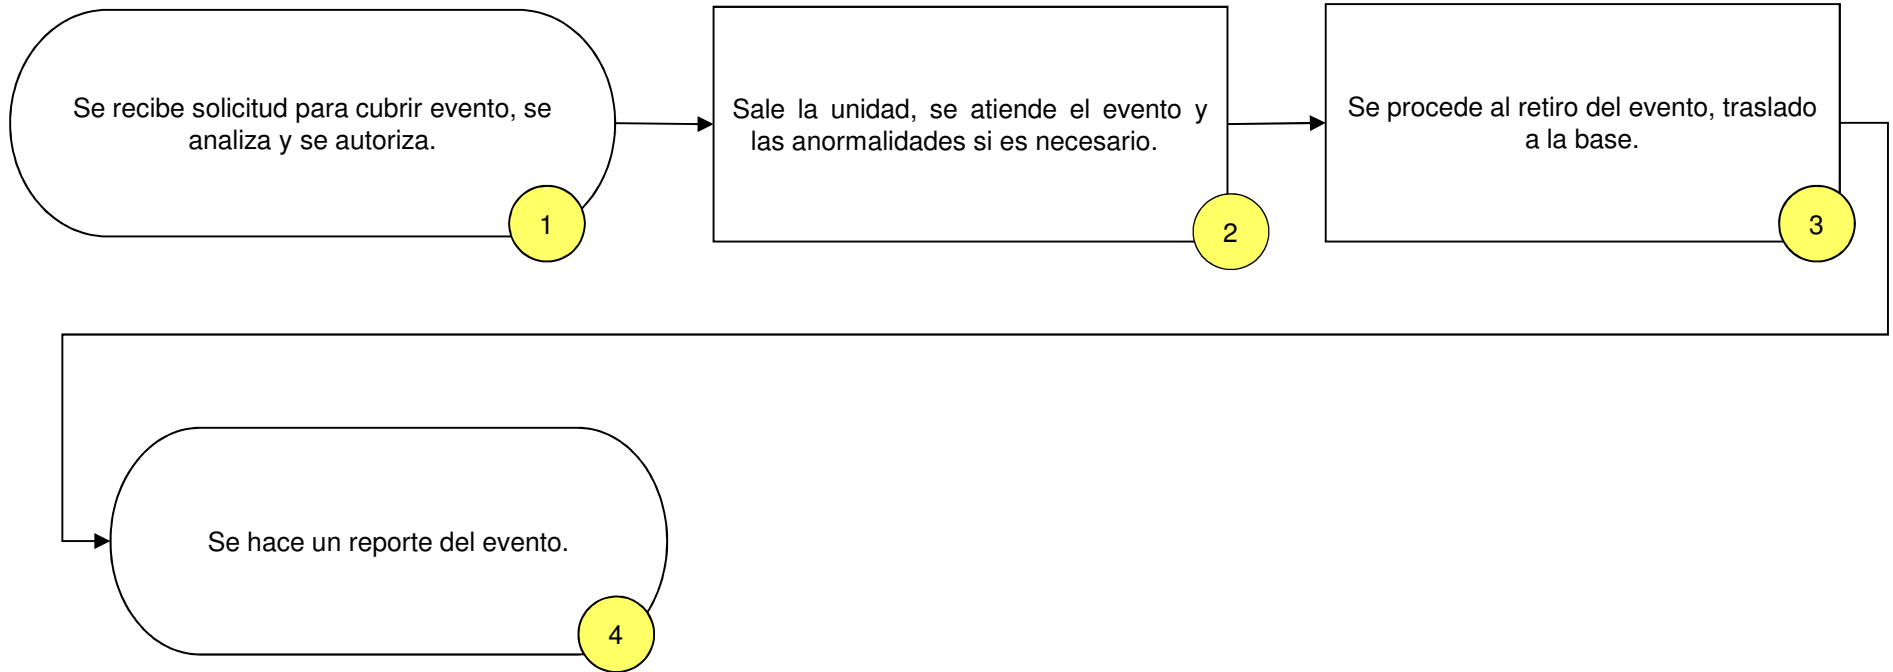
Se recibe solicitud para cubrir evento, se analiza y se autoriza.

1

Sale la unidad, se atiende el evento y las anormalidades si es necesario.

2

Se procede al retiro del evento, traslado a la base.

3

Se hace un reporte del evento.

4